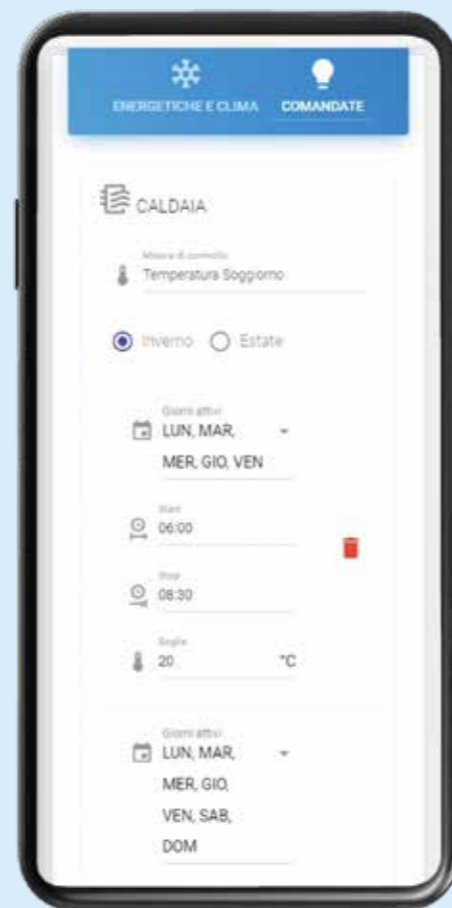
ENERGETICHE E CLIMA COMANDATE

CALDAIA

Misura di controllo
Temperatura Soggiorno

Inverno Estate

Giorni attivi
LUN, MAR, MER, GIO, VEN

Start
06:00

Stop
08:30

Soglia
20 °C

Giorni attivi
LUN, MAR, MER, GIO, VEN, SAB, DOM